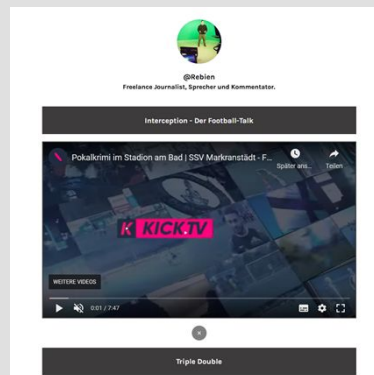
@Rebien
Freelance Journalist, Sprecher und Kommentator.

Interception - Der Football-Talk

Pokalkrimi im Stadion am Bad | SSV Markranstädt - F...

Später ans...

Teilen

KICK.TV

WEITERE VIDEOS

0:01 / 7:47

Triple Double